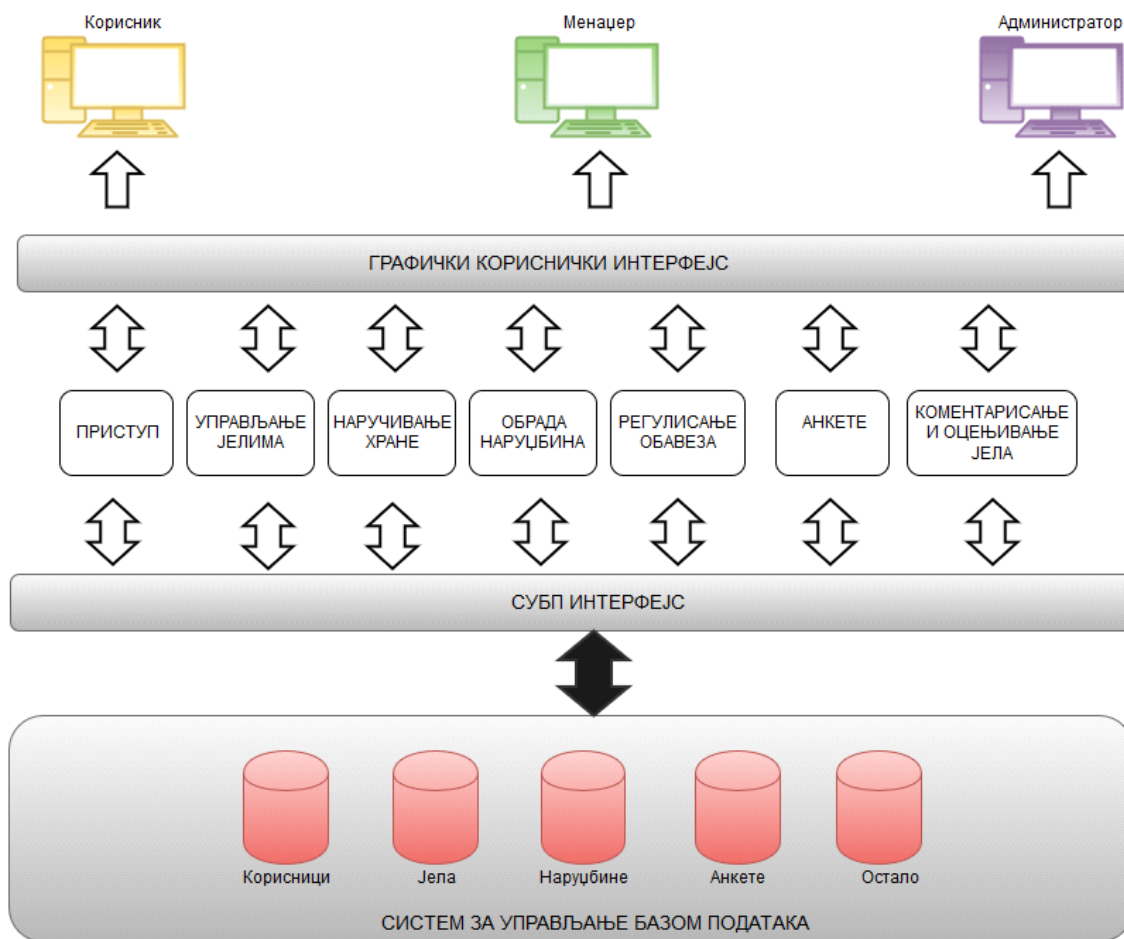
Корисник

Менаџер

Администратор

ГРАФИЧКИ КОРИСНИЧКИ ИНТЕРФЕЈС

ПРИСТУП

УПРАВЉАЊЕ ЈЕЛИМА

НАРУЧИВАЊЕ ХРАНЕ

ОБРАДА НАРУЏБИНА

РЕГУЛИСАЊЕ ОБАВЕЗА

АНКЕТЕ

КОМЕНТАРИСАЊЕ И ОЦЕЊИВАЊЕ ЈЕЛА

СУБП ИНТЕРФЕЈС

Корисници

Јела

Наруџбине

Анкете

Остало

СИСТЕМ ЗА УПРАВЉАЊЕ БАЗОМ ПОДАТАКА